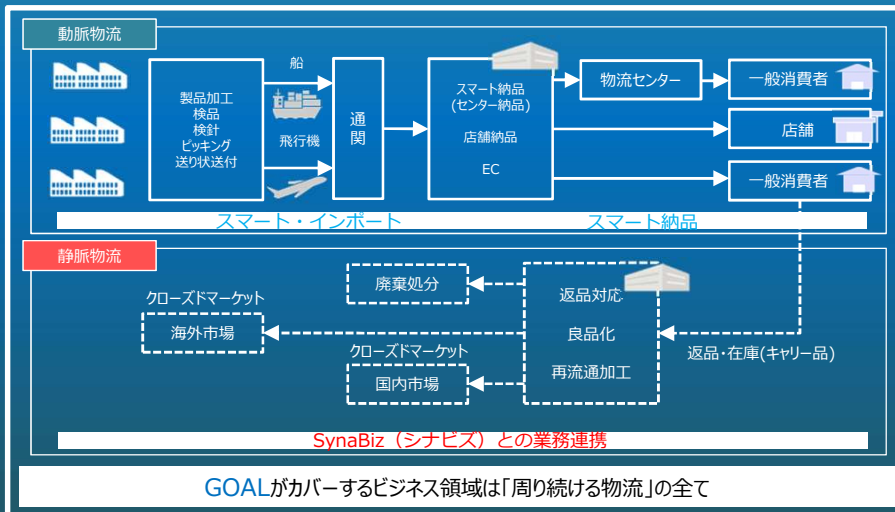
動脈物流

製品加工
検品
検針
ピッキング
送り状送付

船

飛行機

通関

スマート納品
(センター納品)

店舗納品

EC

物流センター

一般消費者

店舗

一般消費者

スマート・インポート

スマート納品

静脈物流

廃棄処分

クローズドマーケット

海外市場

クローズドマーケット

国内市場

返品対応

良品化

再流通加工

返品・在庫(キャリー品)

SynaBiz（シナビズ）との業務連携

GOALがカバーするビジネス領域は「周り続ける物流」の全て